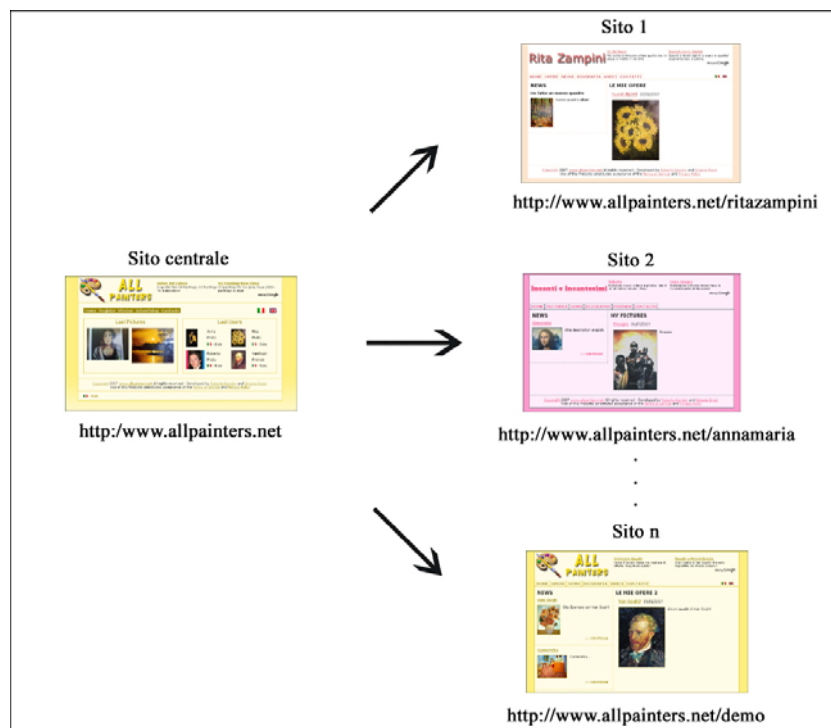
Sito 1

Rita Zampini

HOME CHI SONO NEWS BIOGRAFIA LINKS CONTATTI

NEWS

LE MIE OPERE

http://www.allpainters.net/ritazampini

Sito centrale

ALL PAINTERS

Last Pictures

Last Users

http:/www.allpainters.net

Sito 2

Incontri e Incantesimi

NEWS

MY PICTURES

http://www.allpainters.net/annamaria

.
.
.

Sito n

ALL PAINTERS

NEWS

LE MIE OPERE 2

http://www.allpainters.net/demo